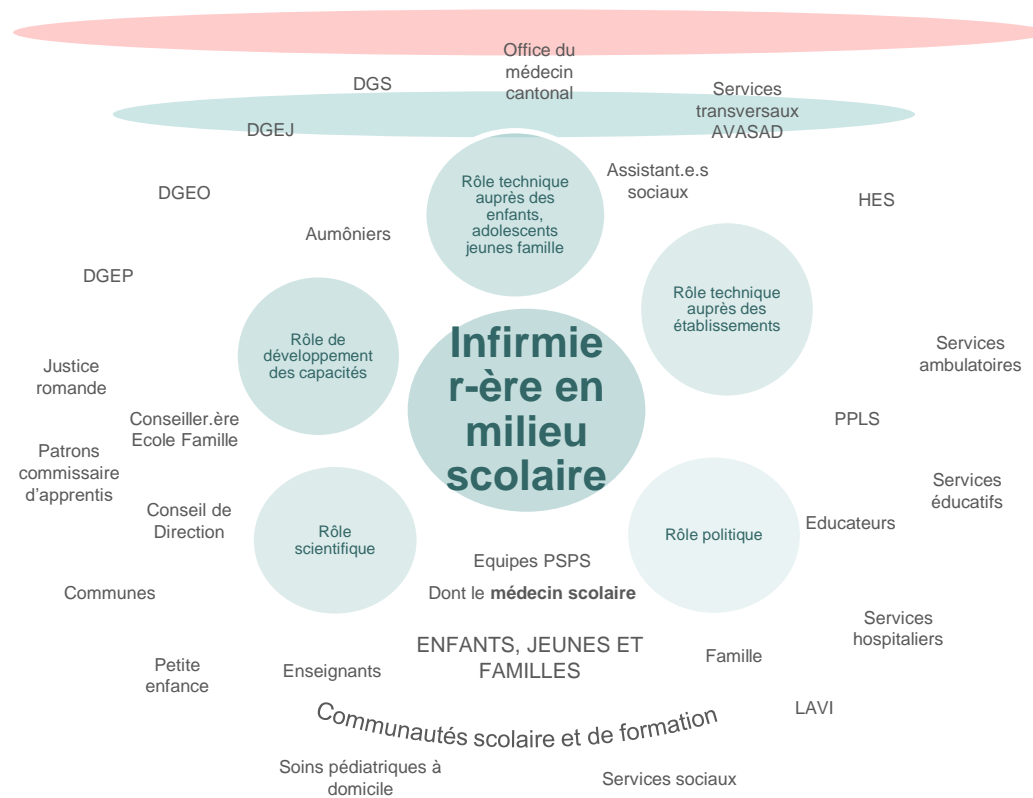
Office du médecin cantonal

DGS

Services transversaux AVASAD

DGEJ

Rôle technique auprès des enfants, adolescents jeunes famille

Assistant.e.s sociaux

DGEO

HES

Aumôniers

Rôle technique auprès des établissements

DGEP

Rôle de développement des capacités

Infirmier-ère en milieu scolaire

Services ambulatoires

Justice romande

PPLS

Conseiller.ère Ecole Famille

Patrons commissaire d'apprentis

Services éducatifs

Conseil de Direction

Rôle scientifique

Rôle politique

Educateurs

Equipes PSPS

Communes

Dont le **médecin scolaire**

Services hospitaliers

ENFANTS, JEUNES ET FAMILLES

Famille

Petite enfance

Enseignants

LAVI

Communautés scolaire et de formation

Soins pédiatriques à domicile

Services sociaux